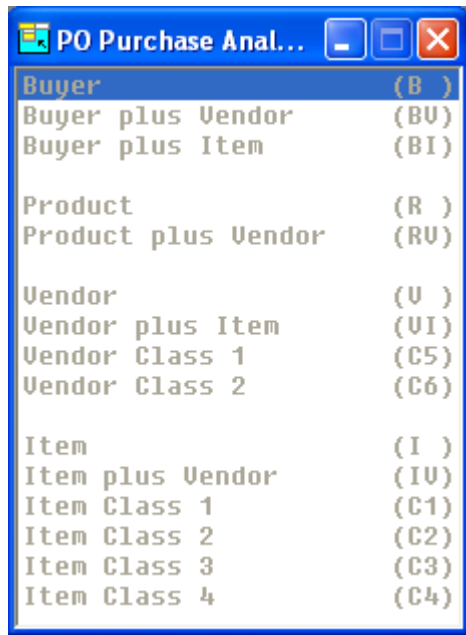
PO Purchase Anal...

Buyer (B )
Buyer plus Vendor (BV)
Buyer plus Item (BI)

Product (R )
Product plus Vendor (RV)

Vendor (V )
Vendor plus Item (VI)
Vendor Class 1 (C5)
Vendor Class 2 (C6)

Item (I )
Item plus Vendor (IV)
Item Class 1 (C1)
Item Class 2 (C2)
Item Class 3 (C3)
Item Class 4 (C4)